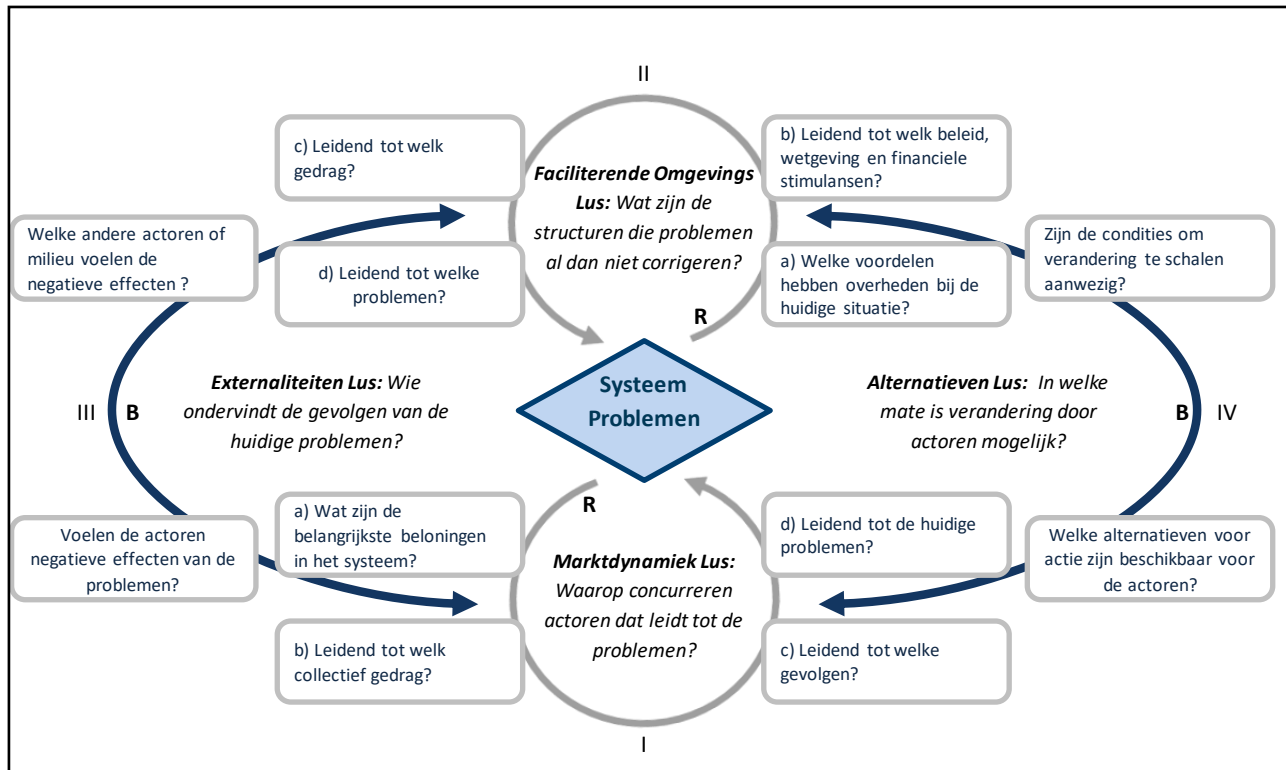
II

c) Leidend tot welk gedrag?

Faciliterende Omgevings Lus: Wat zijn de structuren die problemen al dan niet corrigeren?

b) Leidend tot welk beleid, wetgeving en financiele stimulansen?

Welke andere actoren of milieu voelen de negatieve effecten ?

d) Leidend tot welke problemen?

a) Welke voordelen hebben overheden bij de huidige situatie?

Zijn de condities om verandering te schalen aanwezig?

R

Systeem Problemen

III B

Externaliteiten Lus: Wie ondervindt de gevolgen van de huidige problemen?

Alternatieven Lus: In welke mate is verandering door actoren mogelijk?

B IV

R

Voelen de actoren negatieve effecten van de problemen?

a) Wat zijn de belangrijkste beloningen in het systeem?

Marktdynamiek Lus: Waarop concurreren actoren dat leidt tot de problemen?

d) Leidend tot de huidige problemen?

Welke alternatieven voor actie zijn beschikbaar voor de actoren?

b) Leidend tot welk collectief gedrag?

c) Leidend tot welke gevolgen?

I